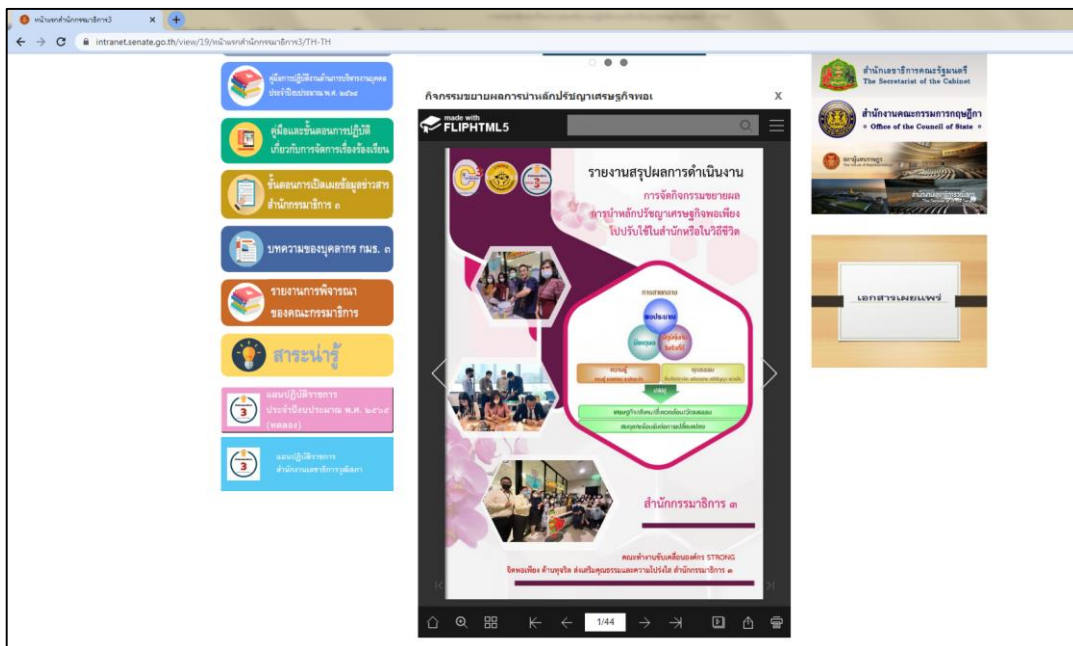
หน้าแรกสำนักกรรมาธิการ3

intranet.senate.go.th/view/19/หน้าแรกสำนักกรรมาธิการ3/TH-TH

คู่มือการปฏิบัติงานด้านการบริหารงานบุคคล ประจำปีงบประมาณ พ.ศ. ๒๕๖๔

คู่มือและขั้นตอนการปฏิบัติเกี่ยวกับการจัดการเรื่องร้องเรียน

ขั้นตอนการเปิดเผยข้อมูลข่าวสาร สำนักกรรมาธิการ ๓

บทความของบุคลากร กมธ. ๓

รายงานการพิจารณาของคณะกรรมาธิการ

สาระน่ารู้

แผนปฏิบัติราชการ ประจำปีงบประมาณ พ.ศ. ๒๕๖๕ (ทดลอง)

แผนปฏิบัติราชการ สำนักงานเลขาธิการวุฒิสภา

กิจกรรมขยายผลการนำหลักปรัชญาเศรษฐกิจพอเ

X

made with FLIPHTML5

รายงานสรุปผลการดำเนินงาน

การจัดกิจกรรมขยายผล การนำหลักปรัชญาเศรษฐกิจพอเพียง ไปปรับใช้ในสำนักหรือในวิถีชีวิต

การขยายผล

พอประมาณ

มีเหตุผล

มีภูมิคุ้มกัน

สำนักกรรมาธิการ ๓

คณะทำงานขับเคลื่อนองค์กร STRONG จิตพอเพียง ต้านทุจริต ส่งเสริมคุณธรรมและความโปร่งใส สำนักกรรมาธิการ ๓

1/44

สำนักเลขาธิการคณะรัฐมนตรี The Secretariat of the Cabinet

สำนักงานคณะกรรมการกฤษฎีกา Office of the Council of State

เอกสารเผยแพร่